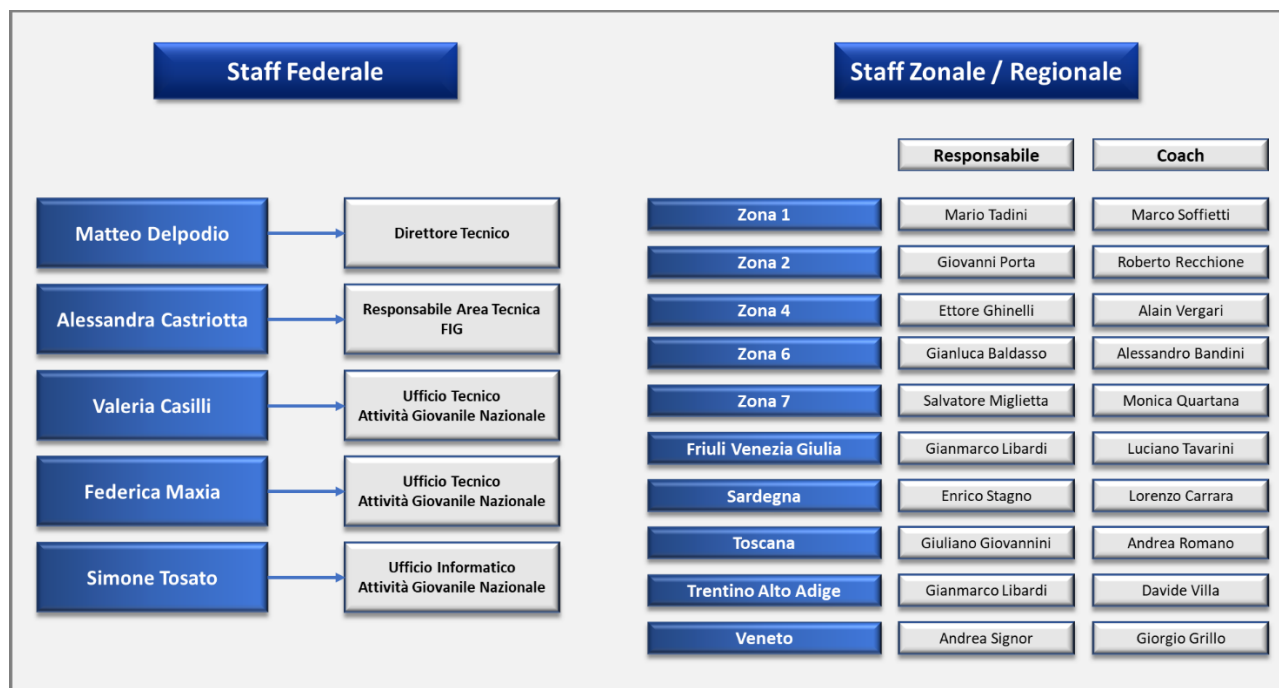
Staff Federale

Matteo Delpodio — Direttore Tecnico

Alessandra Castriotta — Responsabile Area Tecnica FIG

Valeria Casilli — Ufficio Tecnico Attività Giovanile Nazionale

Federica Maxia — Ufficio Tecnico Attività Giovanile Nazionale

Simone Tosato — Ufficio Informatico Attività Giovanile Nazionale

Staff Zonale / Regionale

| | Responsabile | Coach |
|---|---|---|
| Zona 1 | Mario Tadini | Marco Soffietti |
| Zona 2 | Giovanni Porta | Roberto Recchione |
| Zona 4 | Ettore Ghinelli | Alain Vergari |
| Zona 6 | Gianluca Baldasso | Alessandro Bandini |
| Zona 7 | Salvatore Miglietta | Monica Quartana |
| Friuli Venezia Giulia | Gianmarco Libardi | Luciano Tavarini |
| Sardegna | Enrico Stagno | Lorenzo Carrara |
| Toscana | Giuliano Giovannini | Andrea Romano |
| Trentino Alto Adige | Gianmarco Libardi | Davide Villa |
| Veneto | Andrea Signor | Giorgio Grillo |